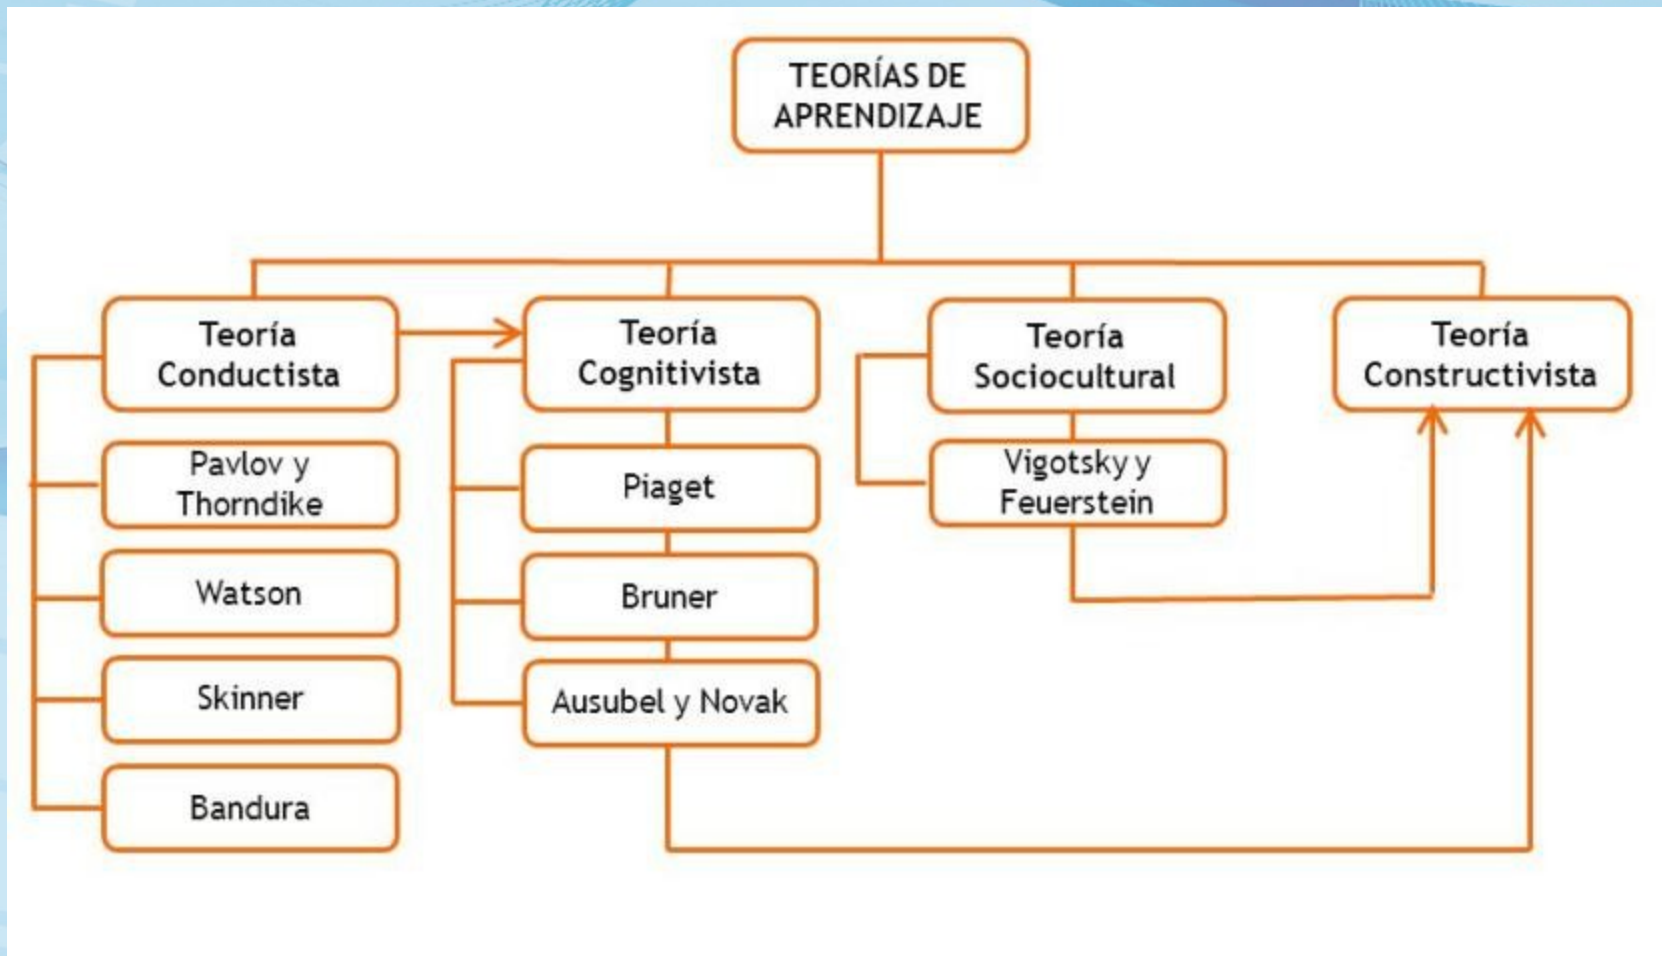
TEORÍAS DE APRENDIZAJE

Teoría Conductista

Pavlov y Thorndike

Watson

Skinner

Bandura

Teoría Cognitivista

Piaget

Bruner

Ausubel y Novak

Teoría Sociocultural

Vigotsky y Feuerstein

Teoría Constructivista